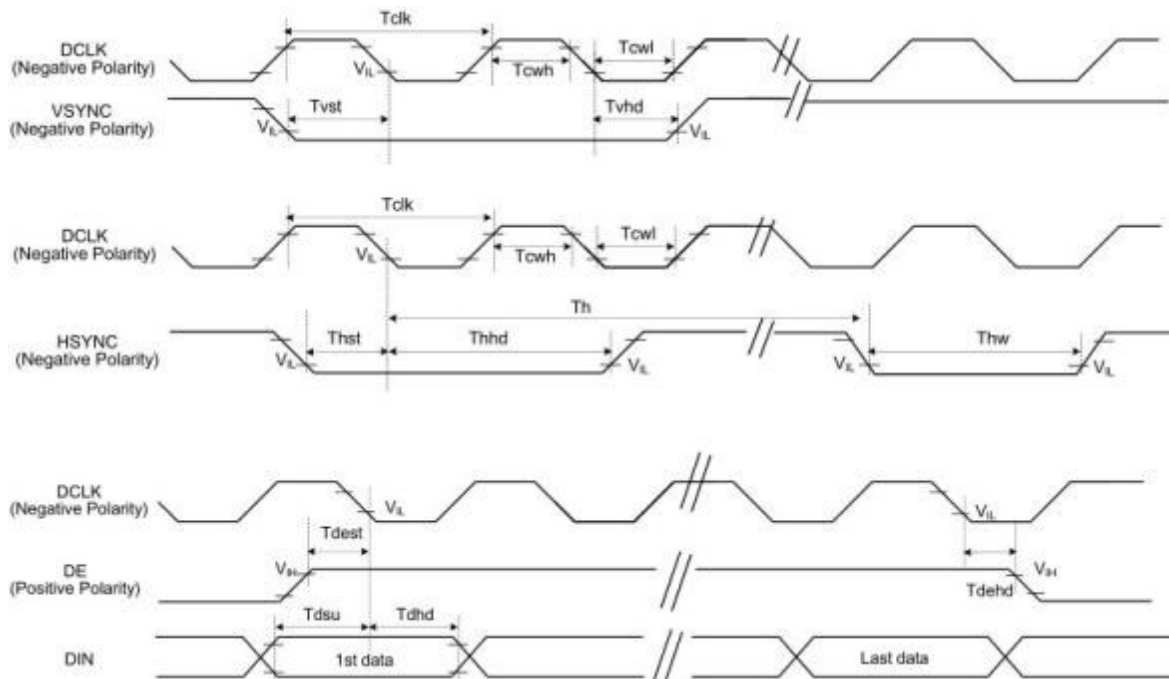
DCLK
(Negative Polarity)

Tclk

$V_{IL}$

Tcwh

Tcwl

VSYNC
(Negative Polarity)

$V_{IL}$

Tvst

Tvhd

$V_{IL}$

DCLK
(Negative Polarity)

Tclk

$V_{IL}$

Tcwh

Tcwl

Th

HSYNC
(Negative Polarity)

$V_{IL}$

Thst

Thhd

$V_{IL}$

$V_{IL}$

Thw

$V_{IL}$

DCLK
(Negative Polarity)

$V_{IL}$

$V_{IL}$

Tdest

DE
(Positive Polarity)

$V_{IH}$

$V_{IH}$

Tdehd

Tdsu

Tdhd

DIN

1st data

Last data